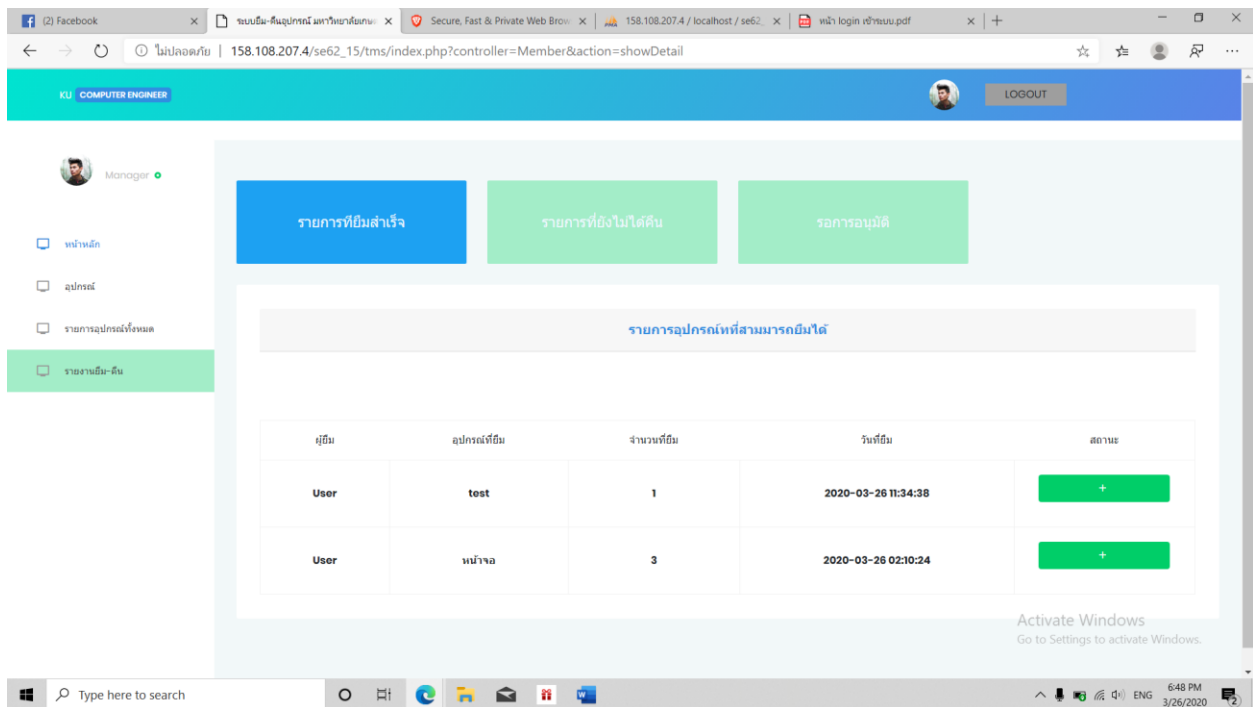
(2) Facebook
ระบบยืม-คืนอุปกรณ์ มหาวิทยาลัยเกษ
Secure, Fast & Private Web Brow
158.108.207.4 / localhost / se62_
หน้า login เข้าระบบ.pdf

ไม่ปลอดภัย | 158.108.207.4/se62_15/tms/index.php?controller=Member&action=showDetail

KU COMPUTER ENGINEER

LOGOUT

Manager

หน้าหลัก
อุปกรณ์
รายการอุปกรณ์ทั้งหมด
รายงานยืม-คืน

รายการที่ยืมสำเร็จ
รายการที่ยังไม่ได้คืน
รอการอนุมัติ

รายการอุปกรณ์ที่สามมารถยืมได้

| ผู้ยืม | อุปกรณ์ที่ยืม | จำนวนที่ยืม | วันที่ยืม | สถานะ |
|---|---|---|---|---|
| User | test | 1 | 2020-03-26 11:34:38 | + |
| User | หน้าจอ | 3 | 2020-03-26 02:10:24 | + |

Activate Windows
Go to Settings to activate Windows.

Type here to search
ENG 6:48 PM 3/26/2020